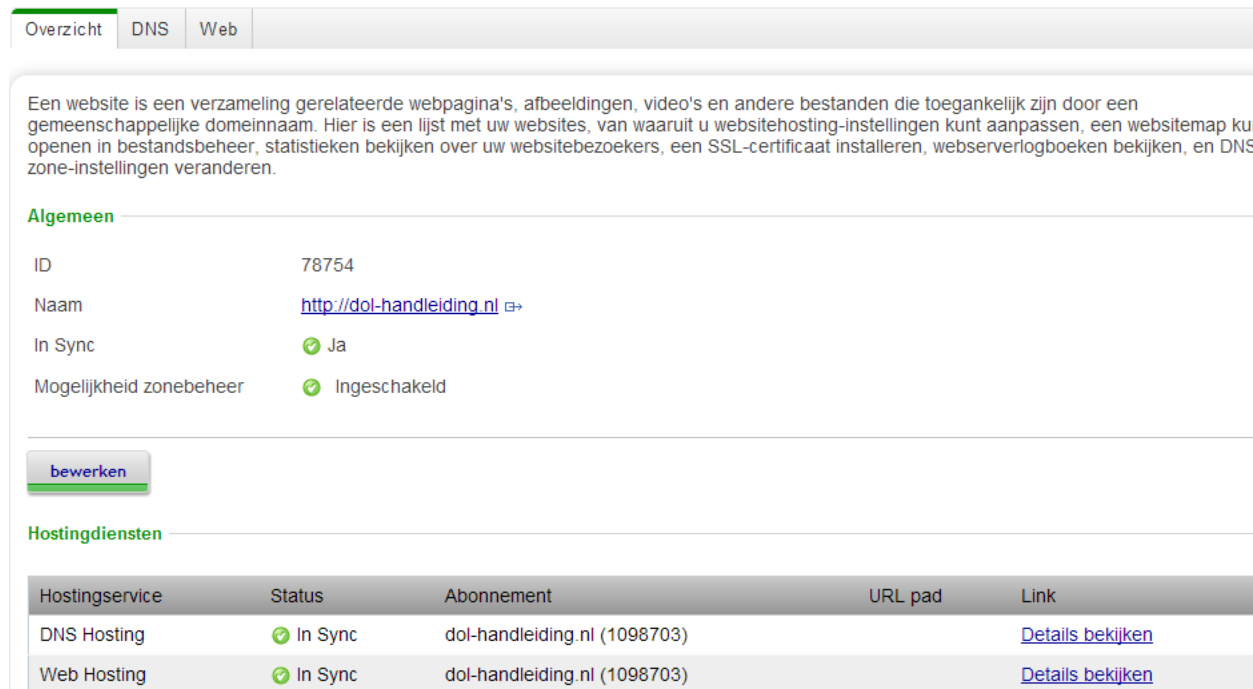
Overzicht DNS Web

Een website is een verzameling gerelateerde webpagina's, afbeeldingen, video's en andere bestanden die toegankelijk zijn door een gemeenschappelijke domeinnaam. Hier is een lijst met uw websites, van waaruit u websitehosting-instellingen kunt aanpassen, een websitemap ku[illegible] openen in bestandsbeheer, statistieken bekijken over uw websitebezoekers, een SSL-certificaat installeren, webserverlogboeken bekijken, en DNS zone-instellingen veranderen.

Algemeen

ID 78754

Naam http://dol-handleiding.nl

In Sync Ja

Mogelijkheid zonebeheer Ingeschakeld

bewerken

Hostingdiensten

| Hostingservice | Status | Abonnement | URL pad | Link |
|---|---|---|---|---|
| DNS Hosting | In Sync | dol-handleiding.nl (1098703) | | Details bekijken |
| Web Hosting | In Sync | dol-handleiding.nl (1098703) | | Details bekijken |